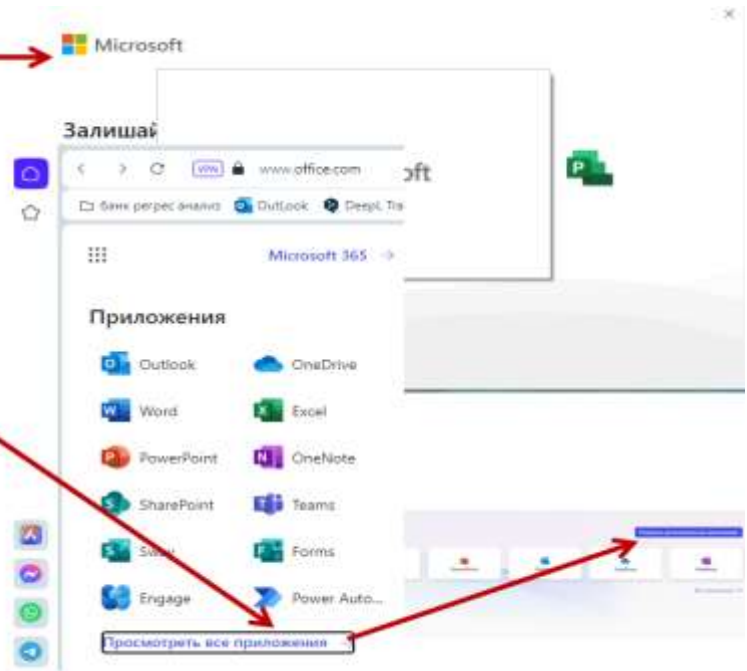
Microsoft

Залишай

oft

VPN www.office.com

банк регрес аналіз Outlook DeepL Tra

Microsoft 365 →

Приложения

Outlook
OneDrive
Word
Excel
PowerPoint
OneNote
SharePoint
Teams
Sway
Forms
Engage
Power Auto...

Просмотреть все приложения →